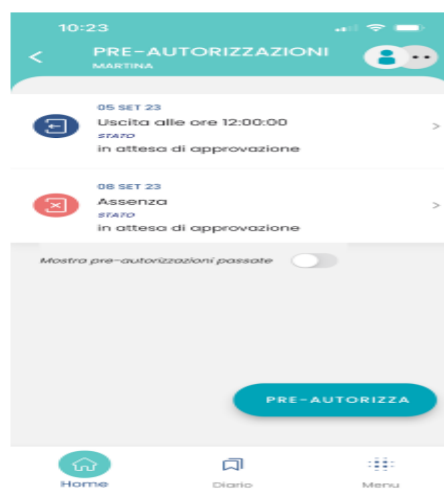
10:23

<

PRE-AUTORIZZAZIONI
MARTINA

05 SET 23
Uscita alle ore 12:00:00
STATO
in attesa di approvazione

08 SET 23
Assenza
STATO
in attesa di approvazione

Mostra pre-autorizzazioni passate

PRE-AUTORIZZA

Home
Diario
Menu